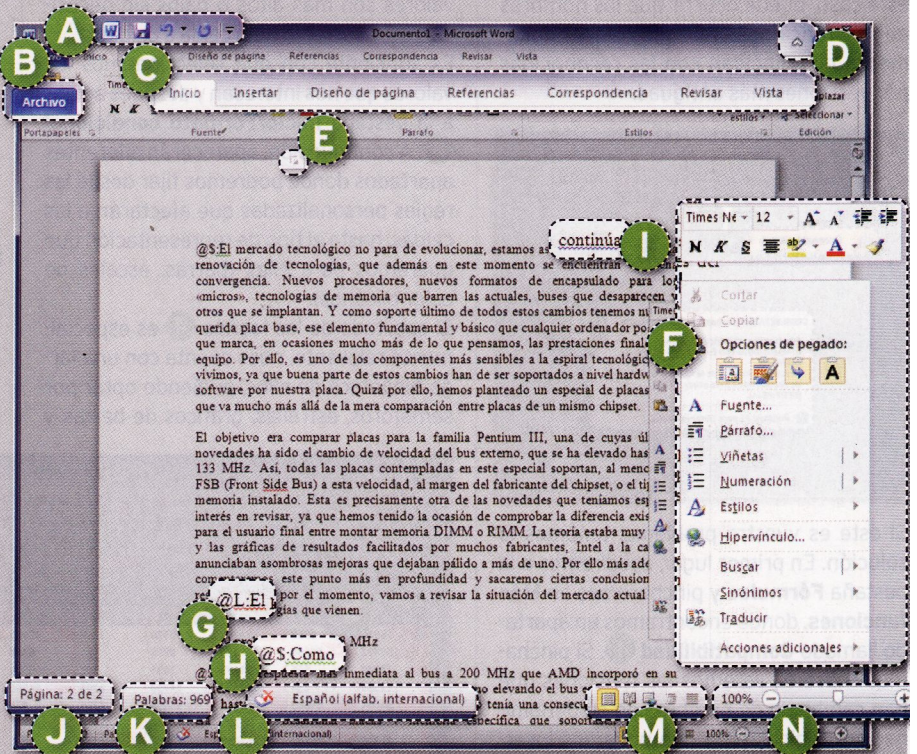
A

B

C

D

E

F

G

H

I

J

K

L

M

N

Documento1 - Microsoft Word

Archivo

Inicio Insertar Diseño de página Referencias Correspondencia Revisar Vista

Portapapeles Fuente Párrafo Estilos Edición

Times New Roman 12

@$:El mercado tecnológico no para de evolucionar, estamos as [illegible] renovación de tecnologías, que además en este momento se encuentran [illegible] convergencia. Nuevos procesadores, nuevos formatos de encapsulado para los «micros», tecnologías de memoria que barren las actuales, buses que desaparecen y otros que se implantan. Y como soporte último de todos estos cambios tenemos nu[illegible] querida placa base, ese elemento fundamental y básico que cualquier ordenador po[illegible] que marca, en ocasiones mucho más de lo que pensamos, las prestaciones finale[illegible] equipo. Por ello, es uno de los componentes más sensibles a la espiral tecnológic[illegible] vivimos, ya que buena parte de estos cambios han de ser soportados a nivel hardw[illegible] software por nuestra placa. Quizá por ello, hemos planteado un especial de placas que va mucho más allá de la mera comparación entre placas de un mismo chipset.

continúa

El objetivo era comparar placas para la familia Pentium III, una de cuyas úl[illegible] novedades ha sido el cambio de velocidad del bus externo, que se ha elevado has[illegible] 133 MHz. Así, todas las placas contempladas en este especial soportan, al menc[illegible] FSB (Front Side Bus) a esta velocidad, al margen del fabricante del chipset, o el ti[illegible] memoria instalado. Esta es precisamente otra de las novedades que teníamos esp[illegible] interés en revisar, ya que hemos tenido la ocasión de comprobar la diferencia exis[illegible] para el usuario final entre montar memoria DIMM o RIMM. La teoría estaba muy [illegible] y las gráficas de resultados facilitados por muchos fabricantes, Intel a la ca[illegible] anunciaban asombrosas mejoras que dejaban pálido a más de uno. Por ello más ade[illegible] com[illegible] este punto más en profundidad y sacaremos ciertas conclusion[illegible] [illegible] por el momento, vamos a revisar la situación del mercado actual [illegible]gías que vienen.

@L:E1

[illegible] MHz

@S:Como

@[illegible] respuesta más inmediata al bus a 200 MHz que AMD incorporó en su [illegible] no elevando el bus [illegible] has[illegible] tenía una consecu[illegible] específica que soporta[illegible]

Times Ne 12 A A

N K S

Cortar

Copiar

Opciones de pegado:

A

Fuente...

Párrafo...

Viñetas

Numeración

Estilos

Hipervínculo...

Buscar

Sinónimos

Traducir

Acciones adicionales

Página: 2 de 2

Palabras: 969

Español (alfab. internacional)

100%